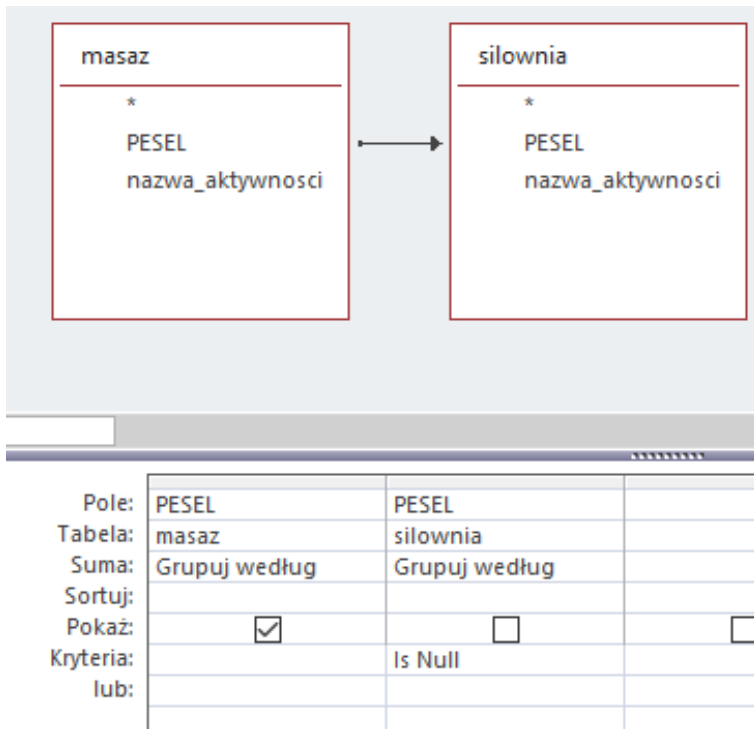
masaz

*

PESEL

nazwa_aktywnosci

silownia

*

PESEL

nazwa_aktywnosci

| | | | |
|---|---|---|---|
| Pole: | PESEL | PESEL | |
| Tabela: | masaz | silownia | |
| Suma: | Grupuj według | Grupuj według | |
| Sortuj: | | | |
| Pokaż: | ☑ | ☐ | ☐ |
| Kryteria: | | Is Null | |
| lub: | | | |